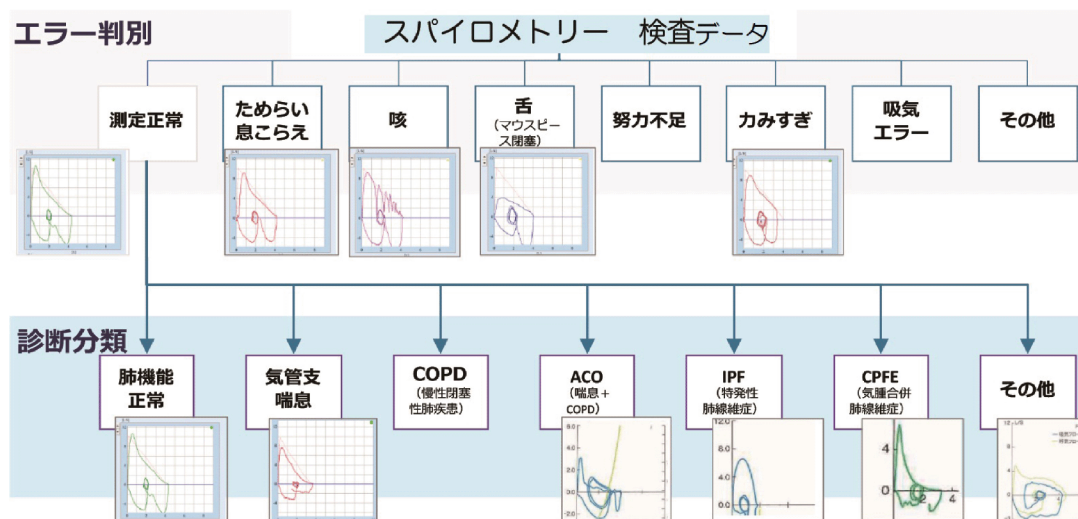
エラー判別

スパイロメトリー　検査データ

測定正常

ためらい
息こらえ

咳

舌
（マウスピース閉塞）

努力不足

力みすぎ

吸気
エラー

その他

診断分類

肺機能
正常

気管支
喘息

COPD
（慢性閉塞性肺疾患）

ACO
（喘息＋COPD）

IPF
（特発性肺線維症）

CPFE
（気腫合併肺線維症）

その他

4

0

2

4